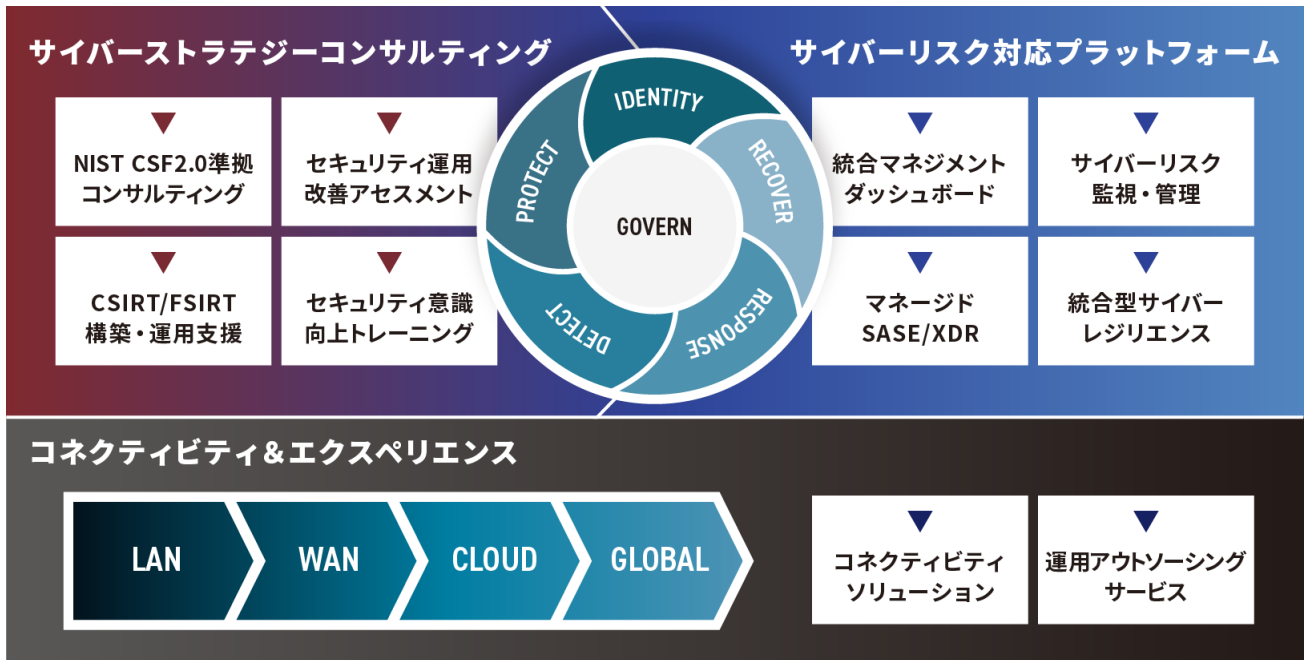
サイバーストラテジーコンサルティング

NIST CSF2.0準拠コンサルティング

セキュリティ運用改善アセスメント

CSIRT/FSIRT構築・運用支援

セキュリティ意識向上トレーニング

IDENTITY

RECOVER

RESPONSE

DETECT

PROTECT

GOVERN

サイバーリスク対応プラットフォーム

統合マネジメントダッシュボード

サイバーリスク監視・管理

マネージドSASE/XDR

統合型サイバーレジリエンス

コネクティビティ＆エクスペリエンス

LAN

WAN

CLOUD

GLOBAL

コネクティビティソリューション

運用アウトソーシングサービス